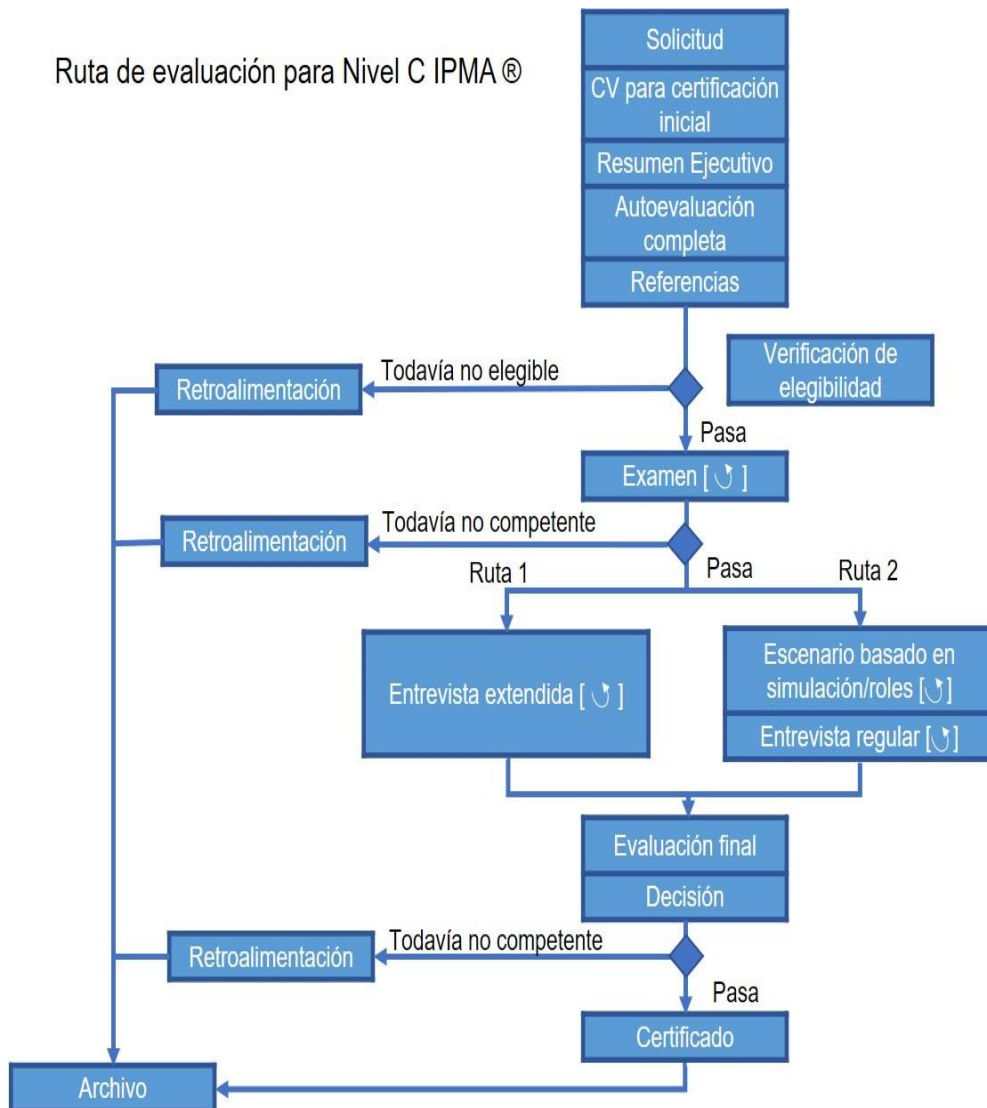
Ruta de evaluación para Nivel C IPMA ®

Solicitud
CV para certificación inicial
Resumen Ejecutivo
Autoevaluación completa
Referencias

Verificación de elegibilidad

Todavía no elegible
Retroalimentación

Pasa
Examen [ ↻ ]

Todavía no competente
Retroalimentación

Pasa
Ruta 1
Ruta 2

Entrevista extendida [ ↻ ]

Escenario basado en simulación/roles [↻]
Entrevista regular [↻]

Evaluación final
Decisión

Todavía no competente
Retroalimentación

Pasa
Certificado

Archivo